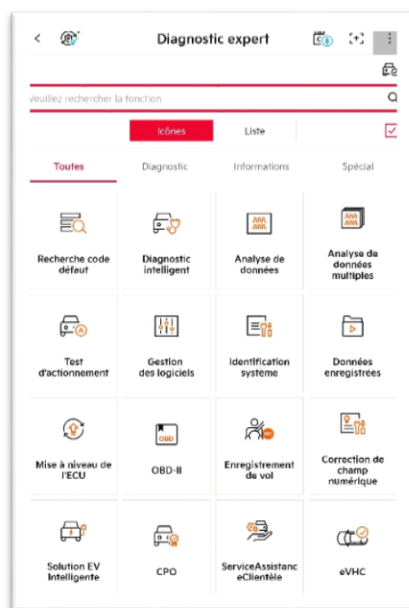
Diagnostic expert

veuillez rechercher la fonction

Icônes
Liste

Toutes
Diagnostic
Informations
Spécial

Recherche code défaut
Diagnostic intelligent
Analyse de données
Analyse de données multiples

Test d'actionnement
Gestion des logiciels
Identification système
Données enregistrées

Mise à niveau de l'ECU
OBD
OBD-II
Enregistrement de vol
Correction de champ numérique

Solution EV Intelligente
CPO
ServiceAssistanceClientèle
eVHC